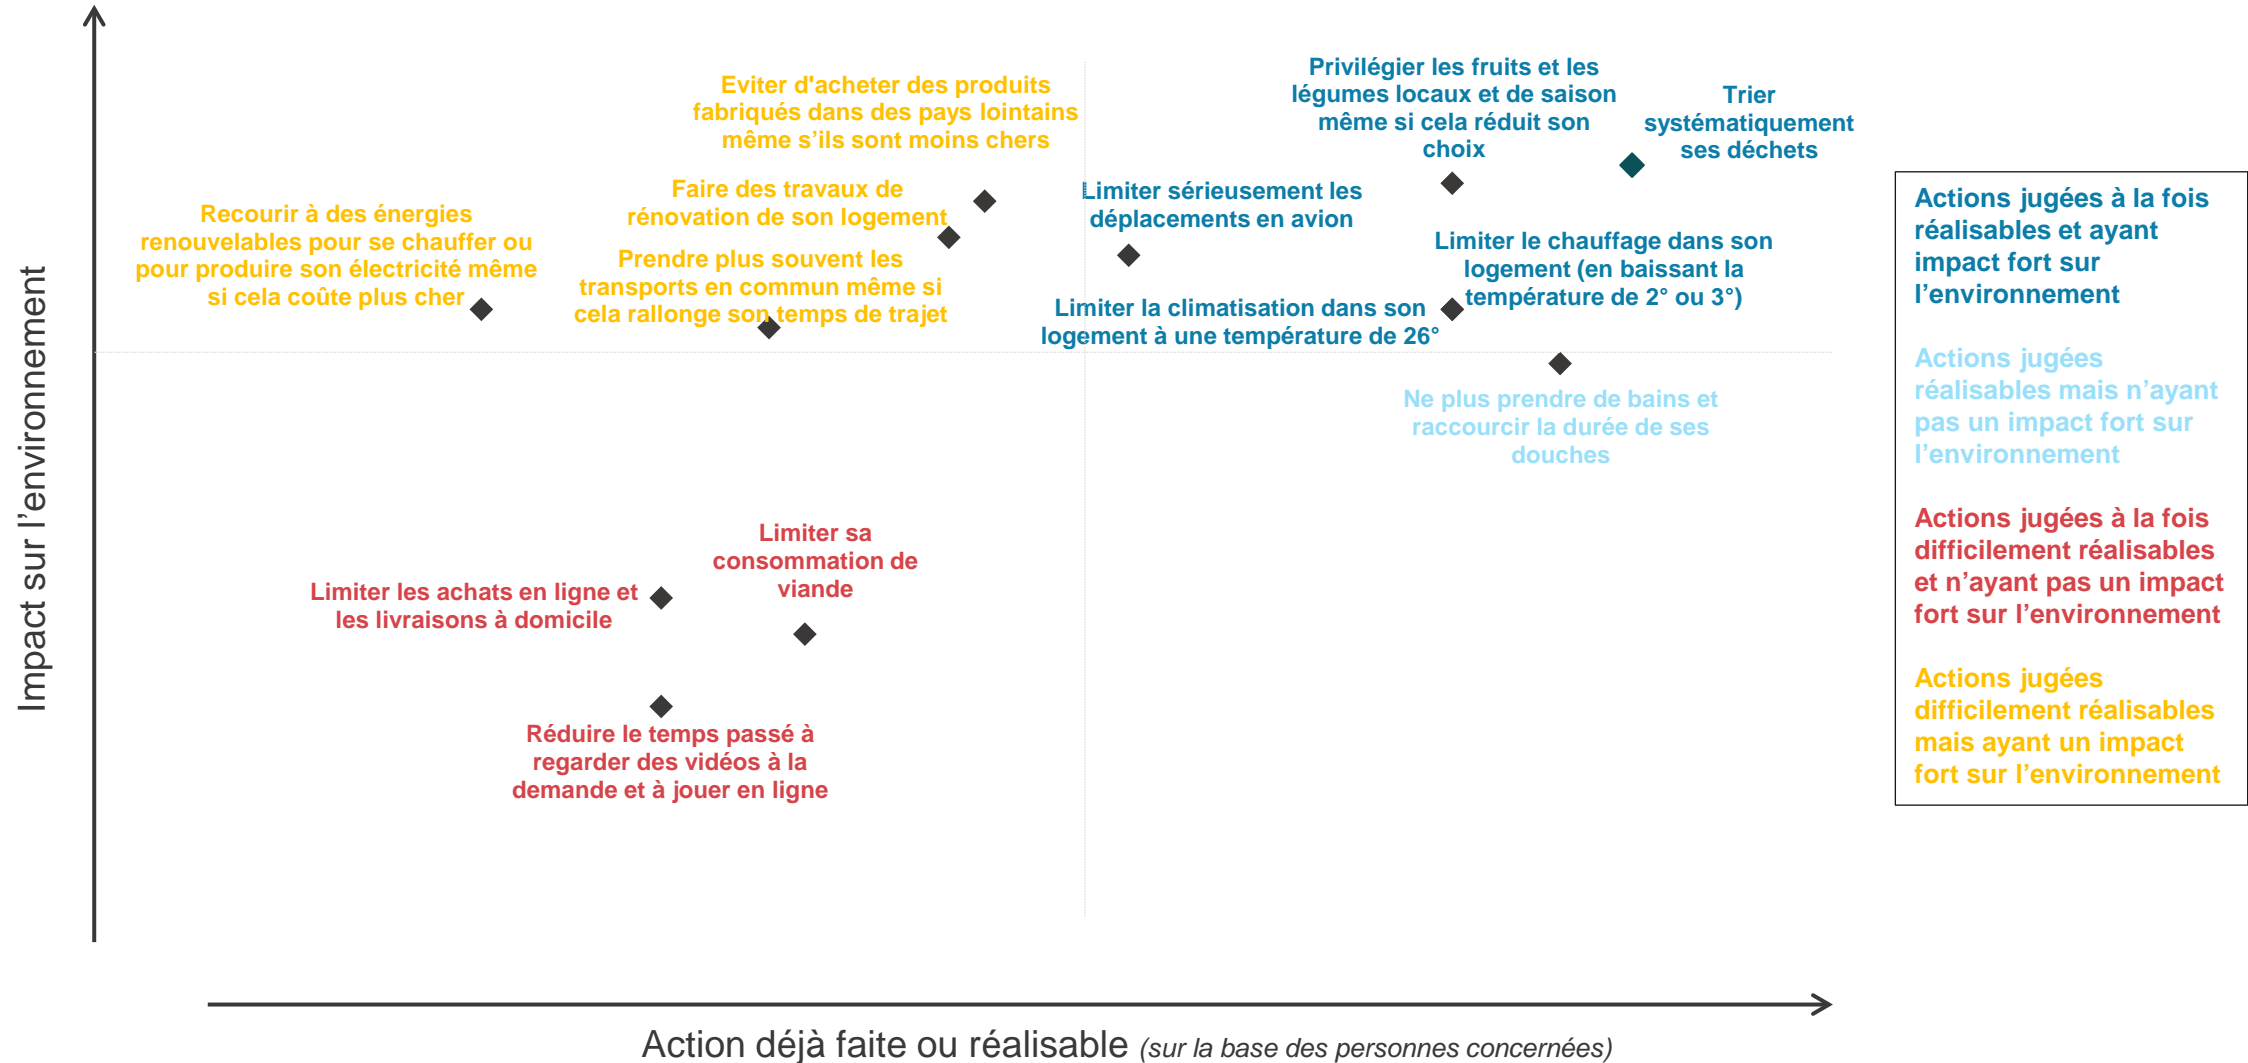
Impact sur l'environnement

Eviter d'acheter des produits fabriqués dans des pays lointains même s'ils sont moins chers

Privilégier les fruits et les légumes locaux et de saison même si cela réduit son choix

Trier systématiquement ses déchets

Recourir à des énergies renouvelables pour se chauffer ou pour produire son électricité même si cela coûte plus cher

Faire des travaux de rénovation de son logement

Prendre plus souvent les transports en commun même si cela rallonge son temps de trajet

Limiter sérieusement les déplacements en avion

Limiter le chauffage dans son logement (en baissant la température de 2° ou 3°)

Limiter la climatisation dans son logement à une température de 26°

Ne plus prendre de bains et raccourcir la durée de ses douches

Limiter sa consommation de viande

Limiter les achats en ligne et les livraisons à domicile

Réduire le temps passé à regarder des vidéos à la demande et à jouer en ligne

Actions jugées à la fois réalisables et ayant impact fort sur l'environnement

Actions jugées réalisables mais n'ayant pas un impact fort sur l'environnement

Actions jugées à la fois difficilement réalisables et n'ayant pas un impact fort sur l'environnement

Actions jugées difficilement réalisables mais ayant un impact fort sur l'environnement

Action déjà faite ou réalisable (sur la base des personnes concernées)